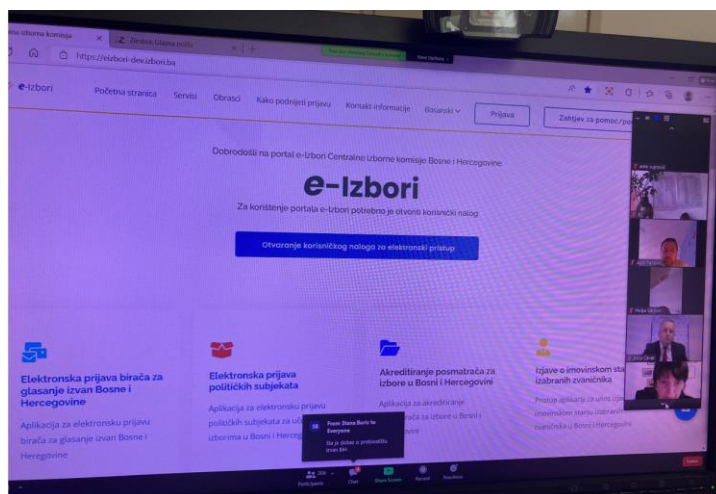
e-Izbori

Početna stranica Servisi Obrasci Kako podnijeti prijavu Kontakt informacije Bosanski Prijava Zahtjev za pomoć

Dobrodošli na portal e-Izbori Centralne izborne komisije Bosne i Hercegovine

e-Izbori

Za korištenje portala e-Izbori potrebno je otvoriti korisnički nalog

Otvaranje korisničkog naloga za elektronski pristup

Elektronska prijava birača za glasanje izvan Bosne i Hercegovine

Aplikacija za elektronsku prijavu birača za glasanje izvan Bosne i Hercegovine

Elektronska prijava političkih subjekata

Aplikacija za elektronsku prijavu političkih subjekata za uč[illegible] izborima u Bosni i Hercego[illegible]

Akreditiranje posmatrača za izbore u Bosni i Hercegovini

Aplikacija za akreditiranje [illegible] za izbore u Bosni i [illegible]

Izjave o imovinskom sta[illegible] izabranih zvaničnika

Prikaz aplikacija za unos izja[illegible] imovinskom stanju izabranih zvaničnika u Bosni i Hercegovini

From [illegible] to Everyone
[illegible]

Participants Chat Share Screen Record Reactions